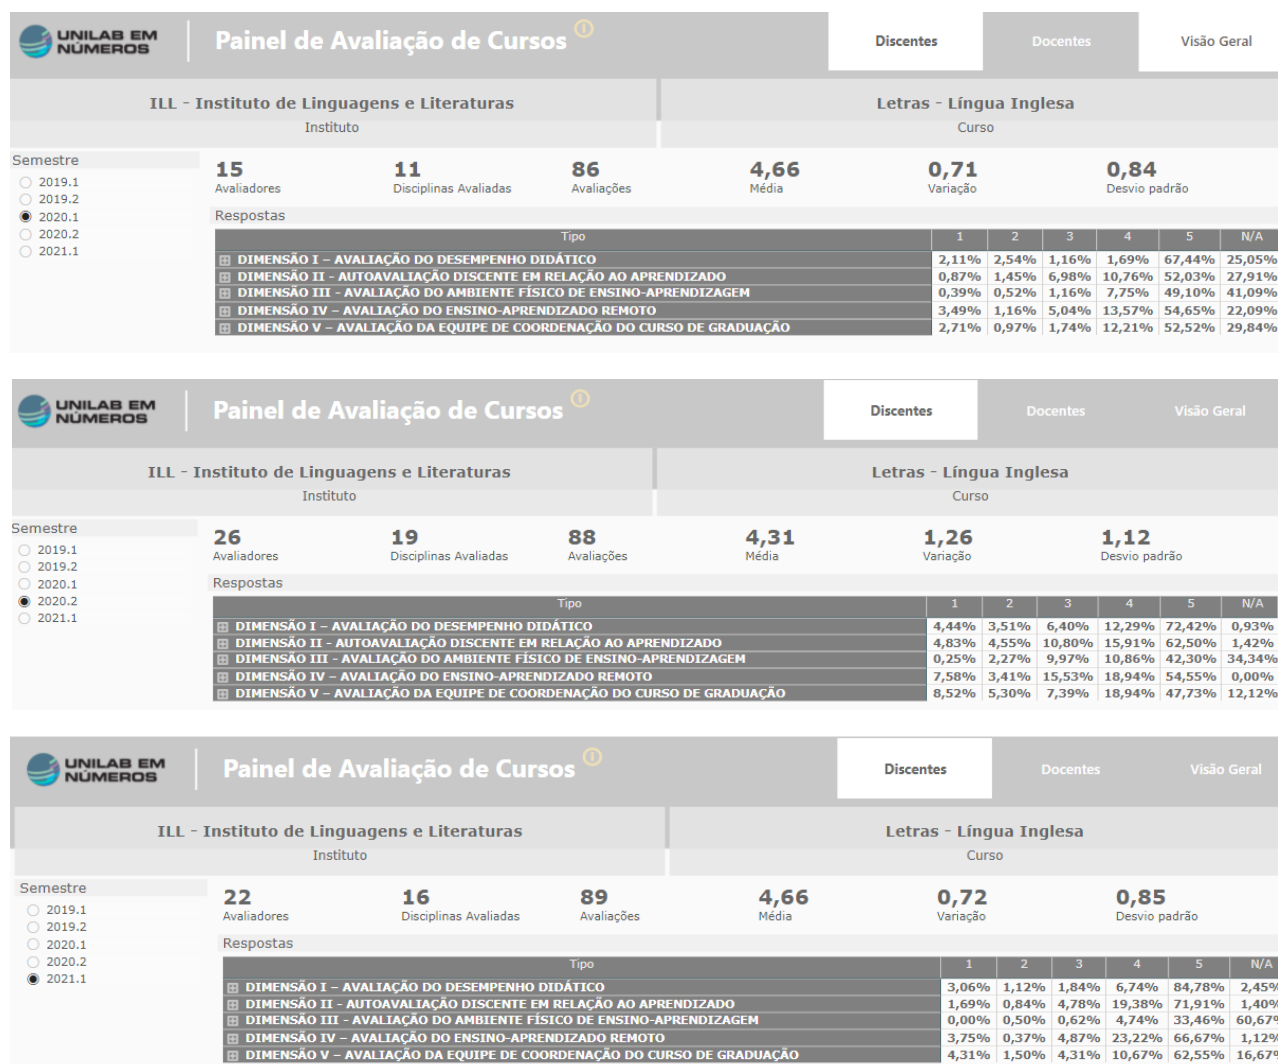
UNILAB EM NÚMEROS

Painel de Avaliação de Cursos

Discentes | Docentes | Visão Geral

ILL - Instituto de Linguagens e Literaturas
Instituto

Letras - Língua Inglesa
Curso

Semestre
2019.1
2019.2
2020.1
2020.2
2021.1

15 Avaliadores
11 Disciplinas Avaliadas
86 Avaliações
4,66 Média
0,71 Variação
0,84 Desvio padrão

Respostas

| Tipo | 1 | 2 | 3 | 4 | 5 | N/A |
|---|---|---|---|---|---|---|
| ⊞ DIMENSÃO I – AVALIAÇÃO DO DESEMPENHO DIDÁTICO | 2,11% | 2,54% | 1,16% | 1,69% | 67,44% | 25,05% |
| ⊞ DIMENSÃO II - AUTOAVALIAÇÃO DISCENTE EM RELAÇÃO AO APRENDIZADO | 0,87% | 1,45% | 6,98% | 10,76% | 52,03% | 27,91% |
| ⊞ DIMENSÃO III - AVALIAÇÃO DO AMBIENTE FÍSICO DE ENSINO-APRENDIZAGEM | 0,39% | 0,52% | 1,16% | 7,75% | 49,10% | 41,09% |
| ⊞ DIMENSÃO IV – AVALIAÇÃO DO ENSINO-APRENDIZADO REMOTO | 3,49% | 1,16% | 5,04% | 13,57% | 54,65% | 22,09% |
| ⊞ DIMENSÃO V – AVALIAÇÃO DA EQUIPE DE COORDENAÇÃO DO CURSO DE GRADUAÇÃO | 2,71% | 0,97% | 1,74% | 12,21% | 52,52% | 29,84% |

UNILAB EM NÚMEROS

Painel de Avaliação de Cursos

Discentes | Docentes | Visão Geral

ILL - Instituto de Linguagens e Literaturas
Instituto

Letras - Língua Inglesa
Curso

Semestre
2019.1
2019.2
2020.1
2020.2
2021.1

26 Avaliadores
19 Disciplinas Avaliadas
88 Avaliações
4,31 Média
1,26 Variação
1,12 Desvio padrão

Respostas

| Tipo | 1 | 2 | 3 | 4 | 5 | N/A |
|---|---|---|---|---|---|---|
| ⊞ DIMENSÃO I – AVALIAÇÃO DO DESEMPENHO DIDÁTICO | 4,44% | 3,51% | 6,40% | 12,29% | 72,42% | 0,93% |
| ⊞ DIMENSÃO II - AUTOAVALIAÇÃO DISCENTE EM RELAÇÃO AO APRENDIZADO | 4,83% | 4,55% | 10,80% | 15,91% | 62,50% | 1,42% |
| ⊞ DIMENSÃO III - AVALIAÇÃO DO AMBIENTE FÍSICO DE ENSINO-APRENDIZAGEM | 0,25% | 2,27% | 9,97% | 10,86% | 42,30% | 34,34% |
| ⊞ DIMENSÃO IV – AVALIAÇÃO DO ENSINO-APRENDIZADO REMOTO | 7,58% | 3,41% | 15,53% | 18,94% | 54,55% | 0,00% |
| ⊞ DIMENSÃO V – AVALIAÇÃO DA EQUIPE DE COORDENAÇÃO DO CURSO DE GRADUAÇÃO | 8,52% | 5,30% | 7,39% | 18,94% | 47,73% | 12,12% |

UNILAB EM NÚMEROS

Painel de Avaliação de Cursos

Discentes | Docentes | Visão Geral

ILL - Instituto de Linguagens e Literaturas
Instituto

Letras - Língua Inglesa
Curso

Semestre
2019.1
2019.2
2020.1
2020.2
2021.1

22 Avaliadores
16 Disciplinas Avaliadas
89 Avaliações
4,66 Média
0,72 Variação
0,85 Desvio padrão

Respostas

| Tipo | 1 | 2 | 3 | 4 | 5 | N/A |
|---|---|---|---|---|---|---|
| ⊞ DIMENSÃO I – AVALIAÇÃO DO DESEMPENHO DIDÁTICO | 3,06% | 1,12% | 1,84% | 6,74% | 84,78% | 2,45% |
| ⊞ DIMENSÃO II - AUTOAVALIAÇÃO DISCENTE EM RELAÇÃO AO APRENDIZADO | 1,69% | 0,84% | 4,78% | 19,38% | 71,91% | 1,40% |
| ⊞ DIMENSÃO III - AVALIAÇÃO DO AMBIENTE FÍSICO DE ENSINO-APRENDIZAGEM | 0,00% | 0,50% | 0,62% | 4,74% | 33,46% | 60,67% |
| ⊞ DIMENSÃO IV – AVALIAÇÃO DO ENSINO-APRENDIZADO REMOTO | 3,75% | 0,37% | 4,87% | 23,22% | 66,67% | 1,12% |
| ⊞ DIMENSÃO V – AVALIAÇÃO DA EQUIPE DE COORDENAÇÃO DO CURSO DE GRADUAÇÃO | 4,31% | 1,50% | 4,31% | 10,67% | 62,55% | 16,67% |